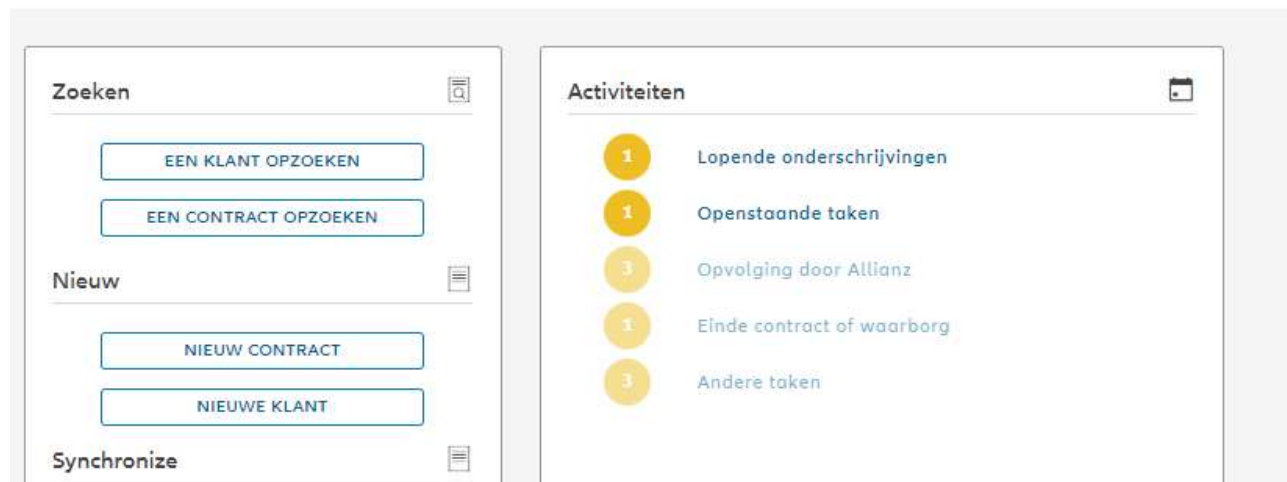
Zoeken

EEN KLANT OPZOEKEN

EEN CONTRACT OPZOEKEN

Nieuw

NIEUW CONTRACT

NIEUWE KLANT

Synchronize

Activiteiten

1 Lopende onderschrijvingen

1 Openstaande taken

3 Opvolging door Allianz

1 Einde contract of waarborg

3 Andere taken